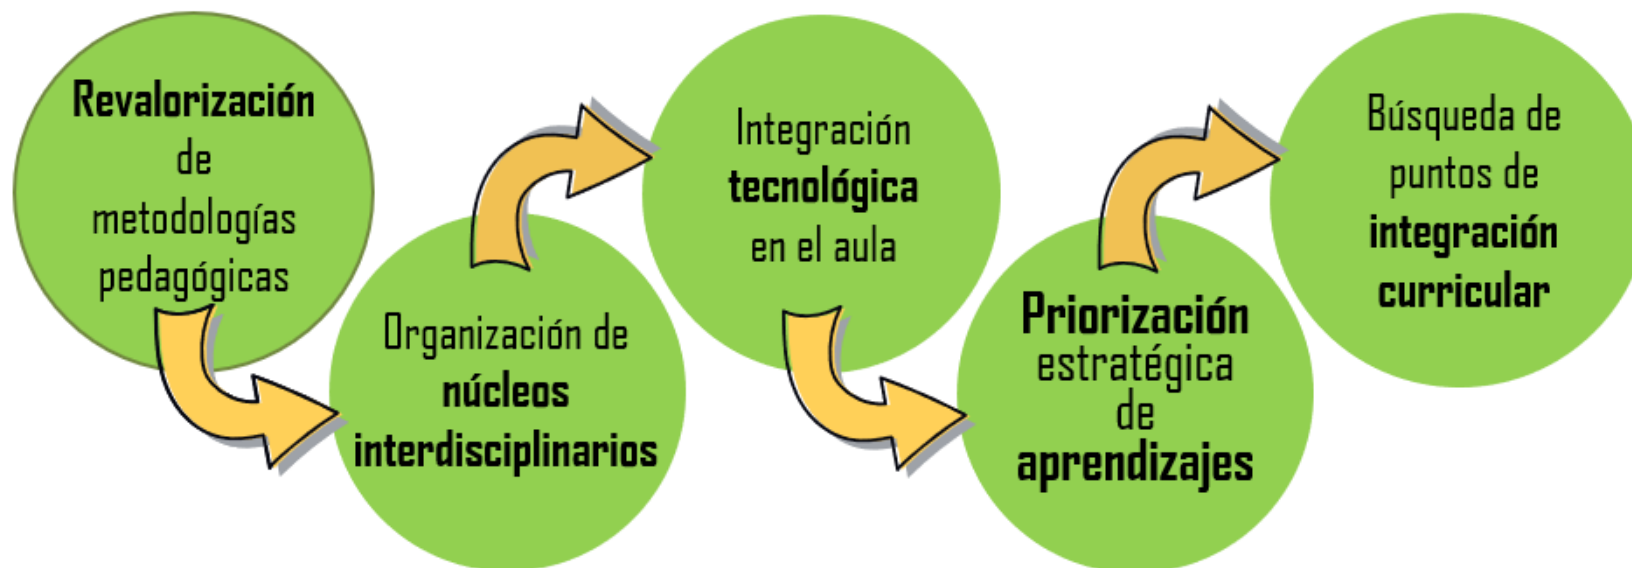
Revalorización de metodologías pedagógicas

Organización de núcleos interdisciplinarios

Integración tecnológica en el aula

Priorización estratégica de aprendizajes

Búsqueda de puntos de integración curricular